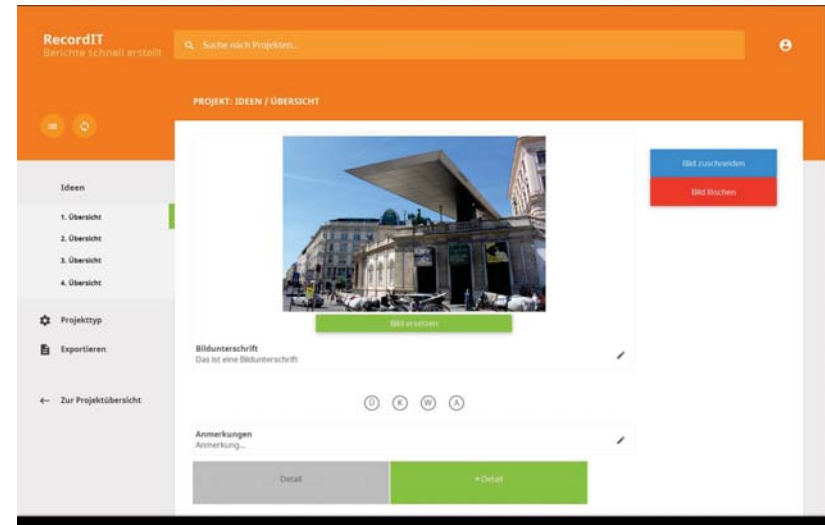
RecordIT
Berichte schnell erstellt

Suche nach Projekten...

PROJEKT: IDEEN / ÜBERSICHT

Ideen

1. Übersicht
2. Übersicht
3. Übersicht
4. Übersicht

Projekttyp

Exportieren

← Zur Projektübersicht

Bild zuschneiden

Bild löschen

Bild ersetzen

Bildunterschrift
Das ist eine Bildunterschrift

Ü K W A

Anmerkungen
Anmerkung...

Detail

+ Detail